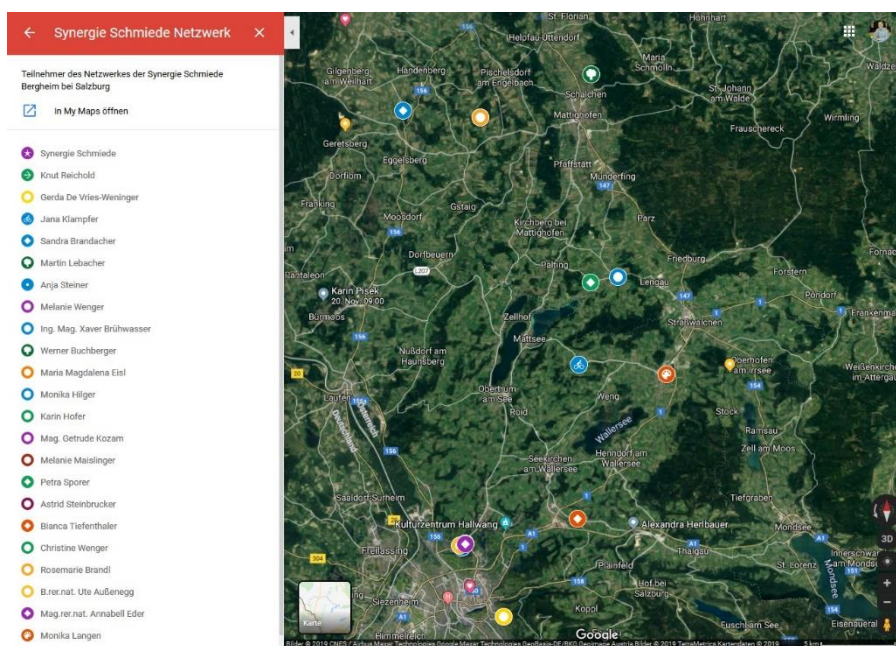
Synergie Schmiede Netzwerk

Teilnehmer des Netzwerkes der Synergie Schmiede Bergheim bei Salzburg

In My Maps öffnen

Synergie Schmiede
Knut Reichold
Gerda De Vries-Weninger
Jana Klampfer
Sandra Brandacher
Martin Lebacher
Anja Steiner
Melanie Wenger
Ing. Mag. Xaver Brühwasser
Werner Buchberger
Maria Magdalena Eisl
Monika Hilger
Karin Hofer
Mag. Getrude Kozam
Melanie Maislinger
Petra Sporer
Astrid Steinbrucker
Bianca Tiefenthaler
Christine Wenger
Rosemarie Brandl
B.rer.nat. Ute Außenegg
Mag.rer.nat. Annabell Eder
Monika Langen

St. Florian
Hohnhart
Helpfau-Uttendorf
Maria Schmolln
Gilgenberg am Weilhart
Handenberg
Pischelsdorf am Engelbach
Schalchen
St. Johann am Walde
Mattighofen
Frauschereck
Wirmling
Geretsberg
Eggelsberg
Pfaffstätt
Munderfing
Dorfibm
Franking
Gstaig
Moosdorf
Kirchberg bei Mattighofen
Parz
Dorfbeuern
Friedburg
Forstern
Pöndorf
Pantaleon
Karin Pisek
20. Nov. 09:00
Palting
Lengau
Bürmoos
Zellhof
Straßwalchen
Frankenmar
Mattsee
Nußdorf am Haunsberg
Oberhofen am Irrsee
Weißenkirch im Attergau
Obertrum am See
Laufen
Roid
Weng
Stock
Wallersee
Seekirchen am Wallersee
Henndorf am Wallersee
Ramsau
Zell am Moos
Saaldorf-Surheim
Tiefgraben
Kulturzentrum Hallwang
Alexandra Herlbauer
Mondsee
Freilassing
Thalgau
Plainfeld
Innerschwand am Mondsee
St. Lorenz
Hof bei Salzburg
Siezenheim
Kopol
Himmelreich
Fuschl am See
Eisenauer
Karte
Google
3D